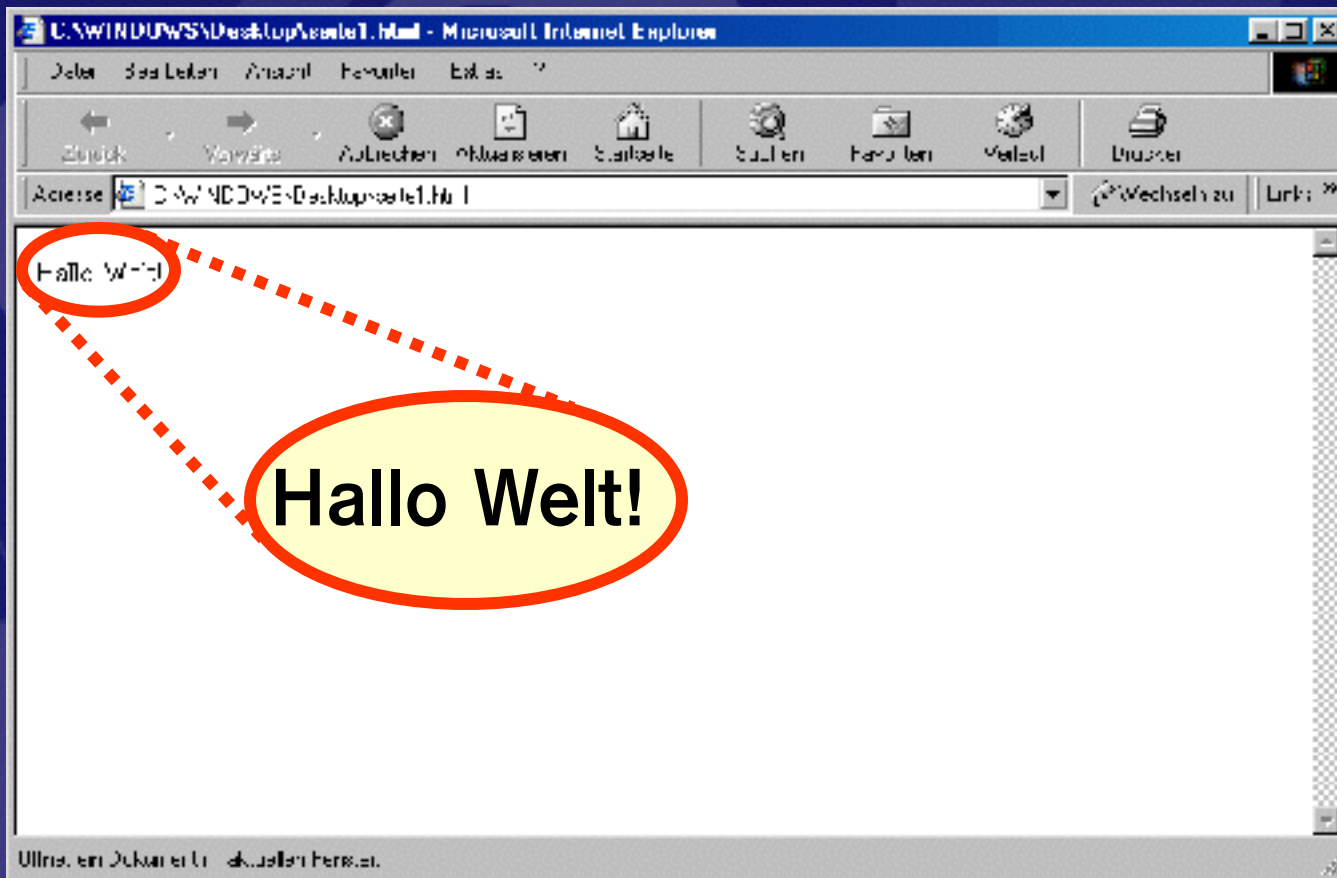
C:\WINDOWS\Desktop\seite1.html - Microsoft Internet Explorer

Datei Bearbeiten Ansicht Favoriten Extras ?

Zurück Vorwärts Abbrechen Aktualisieren Startseite Suchen Favoriten Verlauf Drucken

Adresse C:\WINDOWS\Desktop\seite1.html Wechseln zu Links »

Hallo Welt!

Hallo Welt!

Öffnet ein Dokument im aktuellen Fenster.